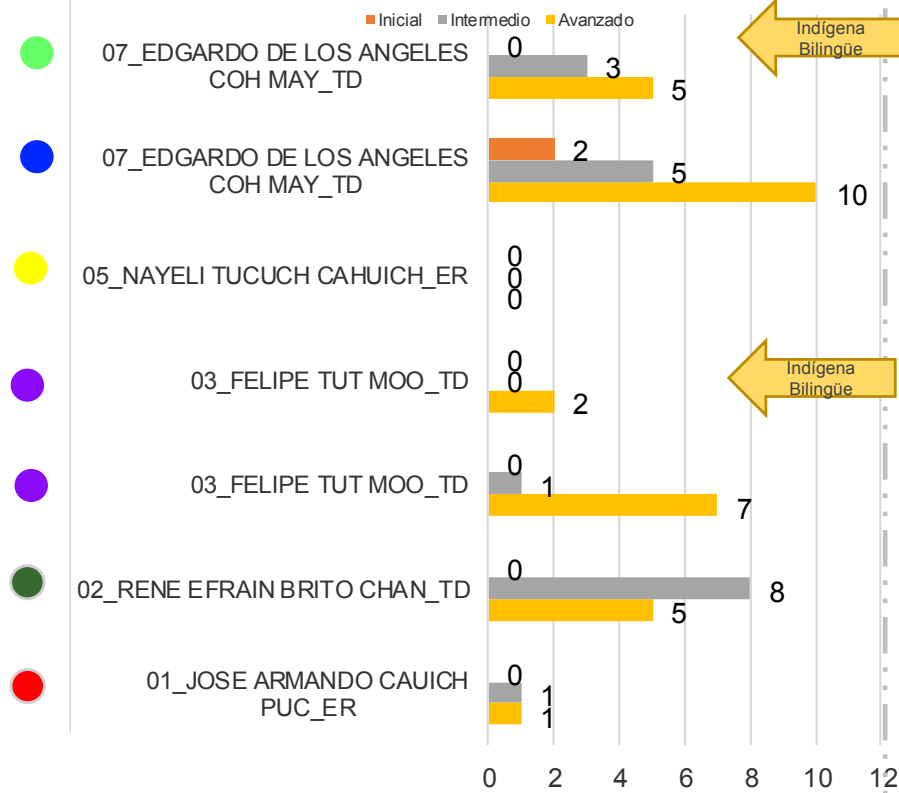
Inicial Intermedio Avanzado

Indígena Bilingüe

07_EDGARDO DE LOS ANGELES COH MAY_TD
0
3
5

07_EDGARDO DE LOS ANGELES COH MAY_TD
2
5
10

05_NAYELI TUCUCH CAHUICH_ER
0
0
0

Indígena Bilingüe

03_FELIPE TUT MOO_TD
0
0
2

03_FELIPE TUT MOO_TD
0
1
7

02_RENE EFRAIN BRITO CHAN_TD
0
8
5

01_JOSE ARMANDO CAUICH PUC_ER
0
1
1

0 2 4 6 8 10 12